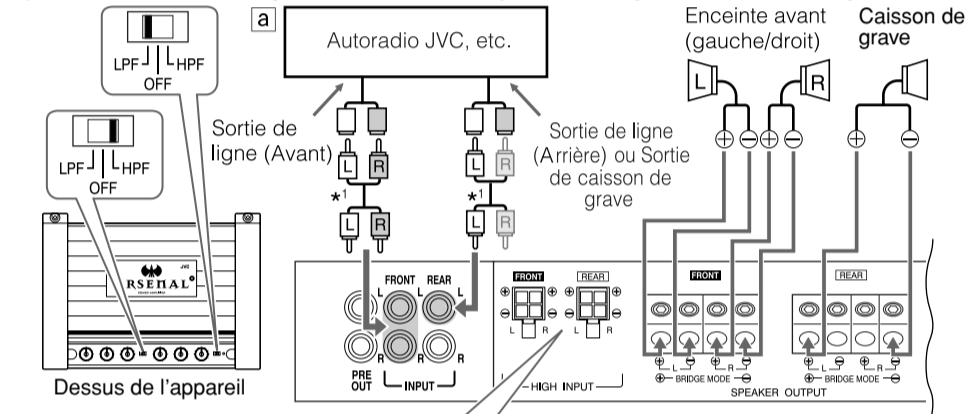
LPF HPF
OFF

LPF HPF
OFF

a

Autoradio JVC, etc.

Enceinte avant (gauche/droit)

Caisson de grave

L R

Sortie de ligne (Avant)

Sortie de ligne (Arrière) ou Sortie de caisson de grave

L R
L R

$*^1$
$*^1$

L R
L R

ARSENAL

Dessus de l'appareil

FRONT REAR
L L
R R R
PRE OUT
INPUT

FRONT REAR
L R L R
HIGH INPUT

FRONT
REAR
L R
BRIDGE MODE
L R
BRIDGE MODE
SPEAKER OUTPUT